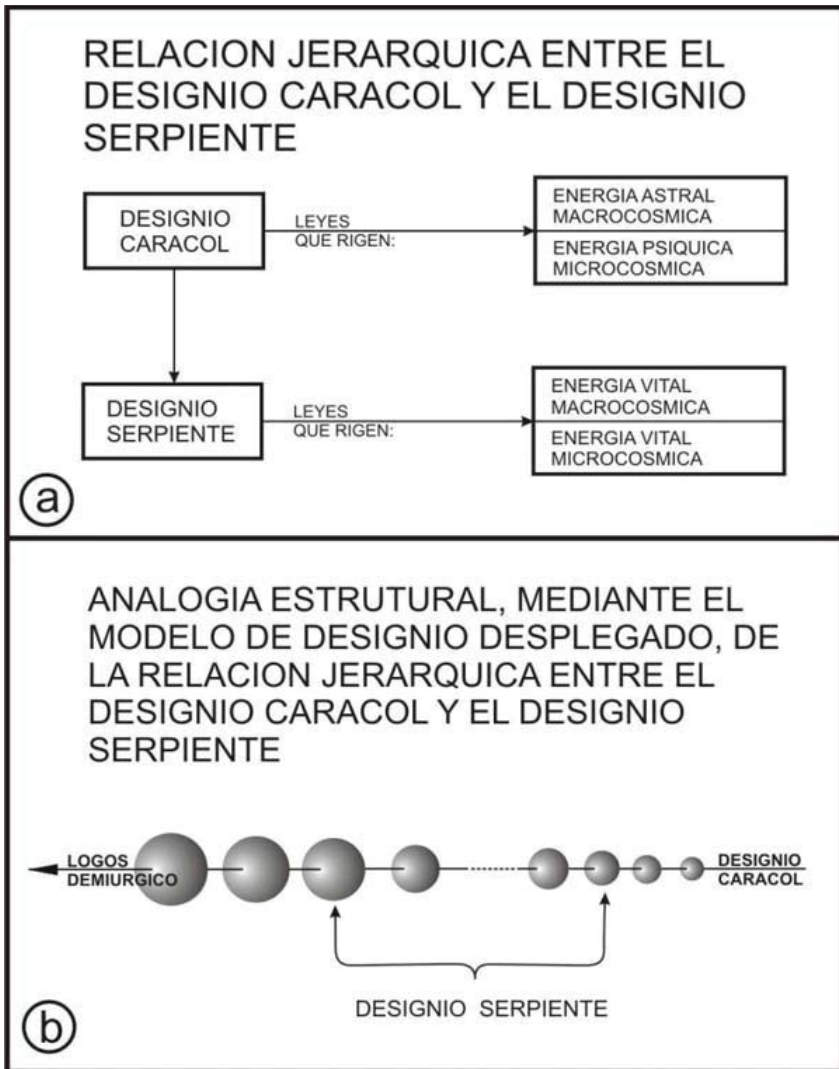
RELACION JERARQUICA ENTRE EL DESIGNIO CARACOL Y EL DESIGNIO SERPIENTE

DESIGNIO CARACOL

LEYES QUE RIGEN:

ENERGIA ASTRAL MACROCOSMICA

ENERGIA PSIQUICA MICROCOSMICA

DESIGNIO SERPIENTE

LEYES QUE RIGEN:

ENERGIA VITAL MACROCOSMICA

ENERGIA VITAL MICROCOSMICA

a

ANALOGIA ESTRUTURAL, MEDIANTE EL MODELO DE DESIGNIO DESPLEGADO, DE LA RELACION JERARQUICA ENTRE EL DESIGNIO CARACOL Y EL DESIGNIO SERPIENTE

LOGOS DEMIURGICO

DESIGNIO CARACOL

DESIGNIO SERPIENTE

b